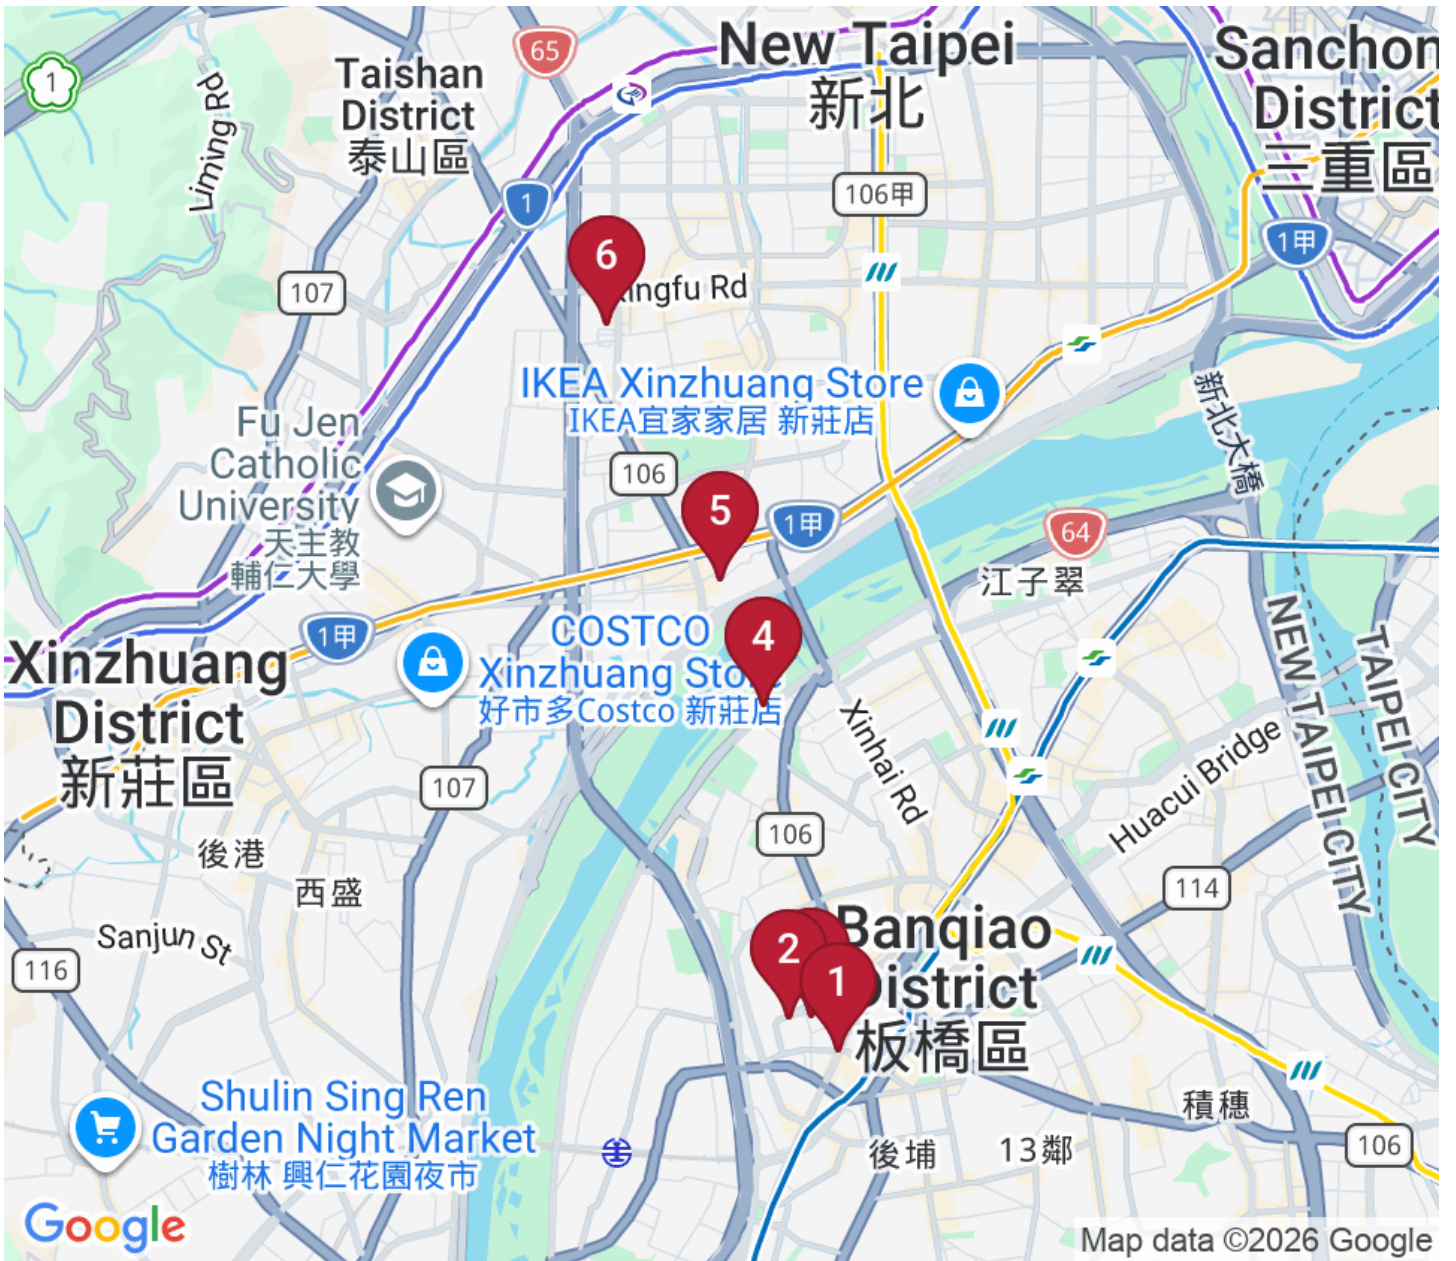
1
65
Taishan District 泰山區
New Taipei 新北
Sanchon District 三重區
Liming Rd
1
106甲
6
ingfu Rd
1甲
107
IKEA Xinzhuang Store IKEA宜家家居 新莊店
新北大橋
Fu Jen Catholic University 天主教 輔仁大學
106
5
1甲
64
江子翠
1甲
Xinzhuang District 新莊區
COSTCO Xinzhuang Sto 好市多Costco 新莊店
4
Xinhai Rd
NEW TAIPEI CITY
TAIPEI CITY
Huacui Bridge
107
106
後港
西盛
114
Sanjun St
116
2
1
Banqiao District 板橋區
Shulin Sing Ren Garden Night Market 樹林 興仁花園夜市
積穗
後埔
13鄰
106
Google
Map data ©2026 Google